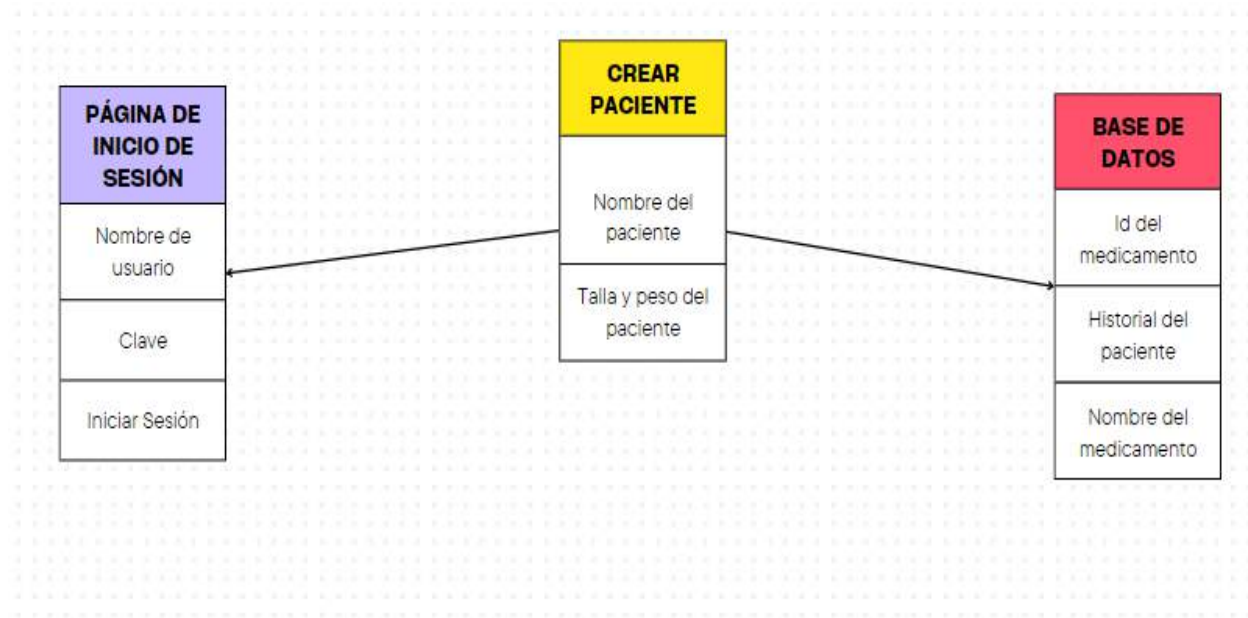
PÁGINA DE INICIO DE SESIÓN

Nombre de usuario

Clave

Iniciar Sesión

CREAR PACIENTE

Nombre del paciente

Talla y peso del paciente

BASE DE DATOS

Id del medicamento

Historial del paciente

Nombre del medicamento